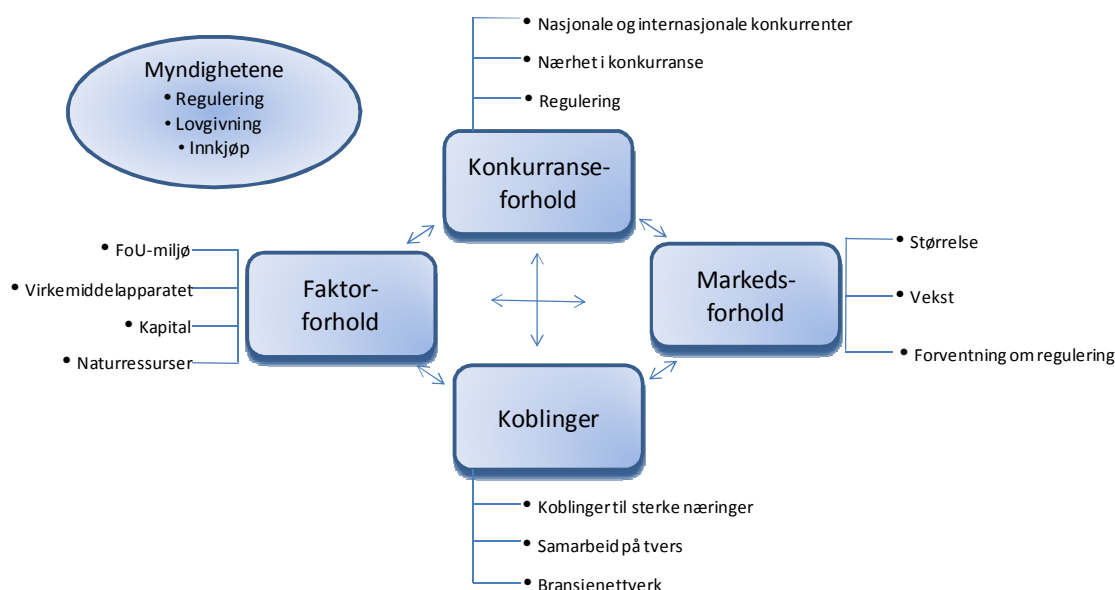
Myndighetene
• Regulering
• Lovgivning
• Innkjøp

• Nasjonale og internasjonale konkurrenter
• Nærhet i konkurranse
• Regulering

Konkurranseforhold

• FoU-miljø
• Virkemiddelapparatet
• Kapital
• Naturressurser

Faktorforhold

• Størrelse
• Vekst
• Forventning om regulering

Markedsforhold

Koblinger

• Koblinger til sterke næringer
• Samarbeid på tvers
• Bransjenettverk